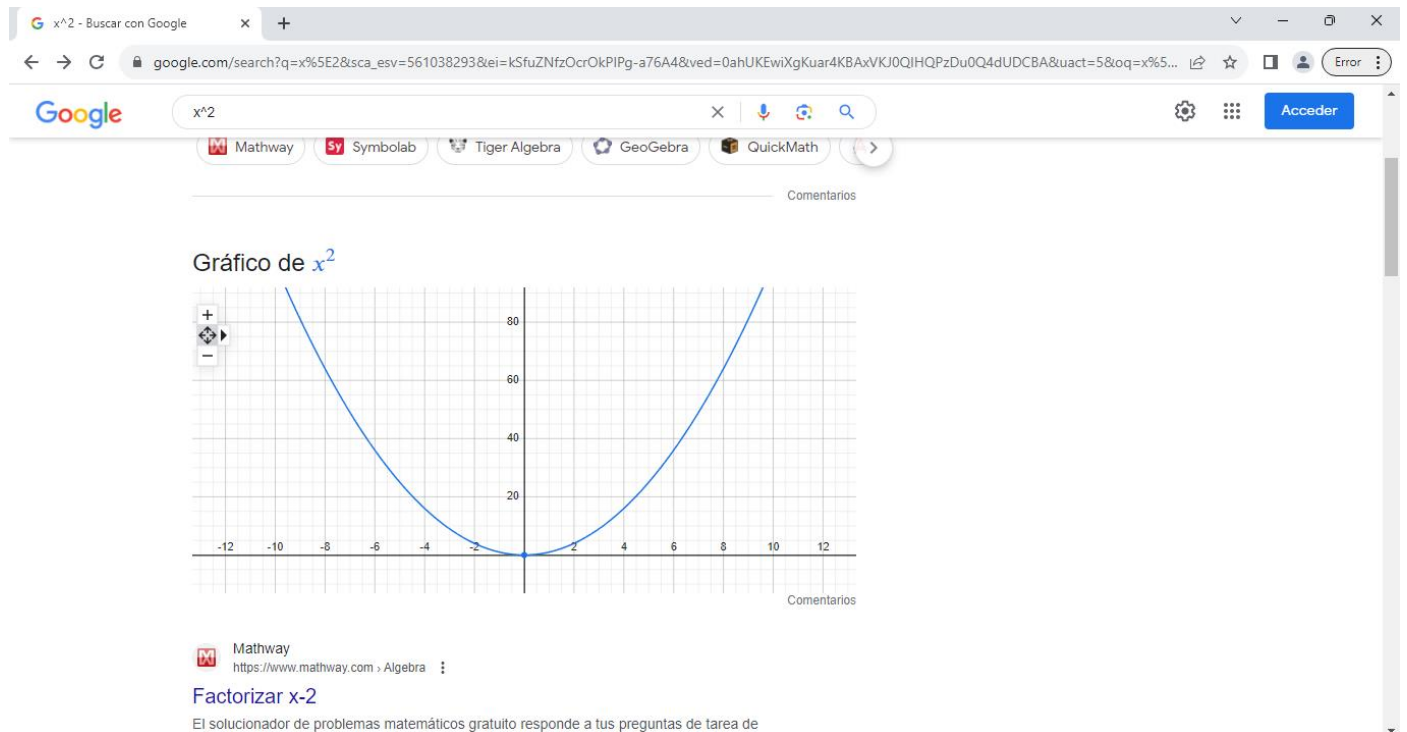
x^2 - Buscar con Google

google.com/search?q=x%5E2&sca_esv=561038293&ei=kSfuZNfzOcrOkPIPg-a76A4&ved=0ahUKEwiXgKuar4KBAxVKJ0QIHQPzDu0Q4dUDCBA&uact=5&oq=x%5...

Error

Google

x^2

Acceder

Mathway Symbolab Tiger Algebra GeoGebra QuickMath

Comentarios

Gráfico de $x^2$

+
−

80
60
40
20
-12 -10 -8 -6 -4 -2 2 4 6 8 10 12

Comentarios

Mathway
https://www.mathway.com › Algebra

Factorizar x-2

El solucionador de problemas matemáticos gratuito responde a tus preguntas de tarea de